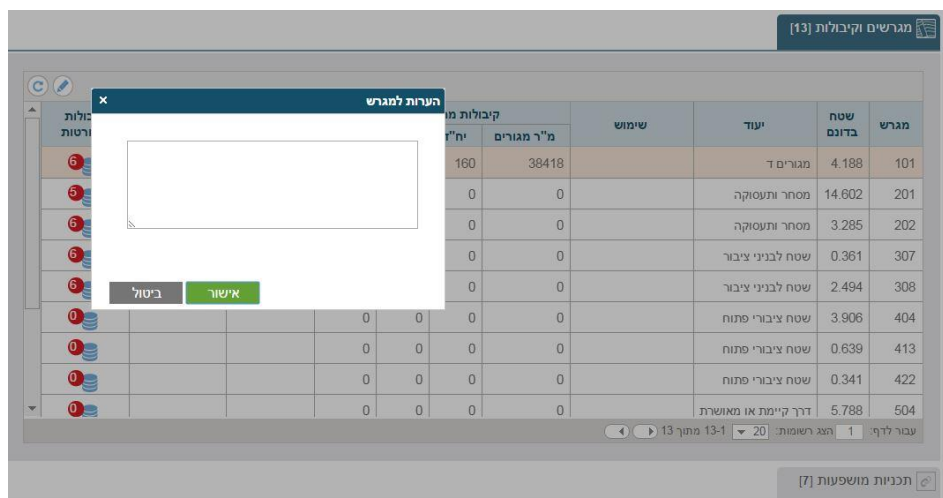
מגרשים וקיבולות [13]

הערות למגרש

אישור
ביטול

| מגרש | שטח בדונם | יעוד | שימוש | מ"ר מגורים | יח"ד | | | | קיבולות פרטיות |
|---|---|---|---|---|---|---|---|---|---|
| 101 | 4.188 | מגורים ד | | 38418 | 160 | | | | 6 |
| 201 | 14.602 | מסחר ותעסוקה | | 0 | 0 | | | | 5 |
| 202 | 3.285 | מסחר ותעסוקה | | 0 | 0 | | | | 6 |
| 307 | 0.361 | שטח לבניני ציבור | | 0 | 0 | | | | 6 |
| 308 | 2.494 | שטח לבניני ציבור | | 0 | 0 | | | | 6 |
| 404 | 3.906 | שטח ציבורי פתוח | | 0 | 0 | 0 | | | 0 |
| 413 | 0.639 | שטח ציבורי פתוח | | 0 | 0 | 0 | | | 0 |
| 422 | 0.341 | שטח ציבורי פתוח | | 0 | 0 | 0 | | | 0 |
| 504 | 5.788 | דרך קיימת או מאושרת | | | | | | | 0 |

עבור לדף: 1 הצג רשומות: 20 1-13 מתוך 13

תכניות מושפעות [7]